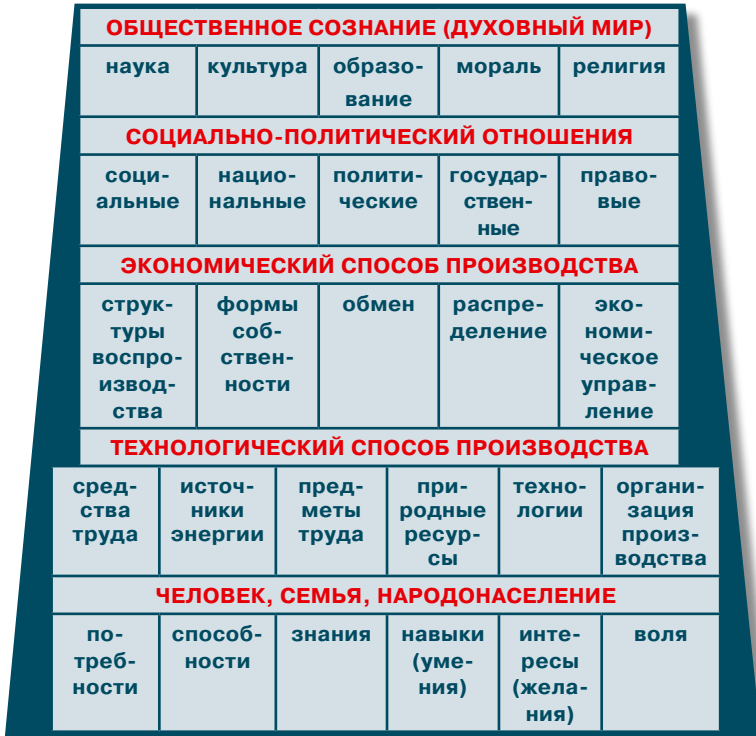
ОБЩЕСТВЕННОЕ СОЗНАНИЕ (ДУХОВНЫЙ МИР)

| наука | культура | образование | мораль | религия |
|---|---|---|---|---|

СОЦИАЛЬНО-ПОЛИТИЧЕСКИЙ ОТНОШЕНИЯ

| социальные | национальные | политические | государственные | правовые |
|---|---|---|---|---|

ЭКОНОМИЧЕСКИЙ СПОСОБ ПРОИЗВОДСТВА

| структуры воспроизводства | формы собственности | обмен | распределение | экономическое управление |
|---|---|---|---|---|

ТЕХНОЛОГИЧЕСКИЙ СПОСОБ ПРОИЗВОДСТВА

| средства труда | источники энергии | предметы труда | природные ресурсы | технологии | организация производства |
|---|---|---|---|---|---|

ЧЕЛОВЕК, СЕМЬЯ, НАРОДОНАСЕЛЕНИЕ

| потребности | способности | знания | навыки (умения) | интересы (желания) | воля |
|---|---|---|---|---|---|